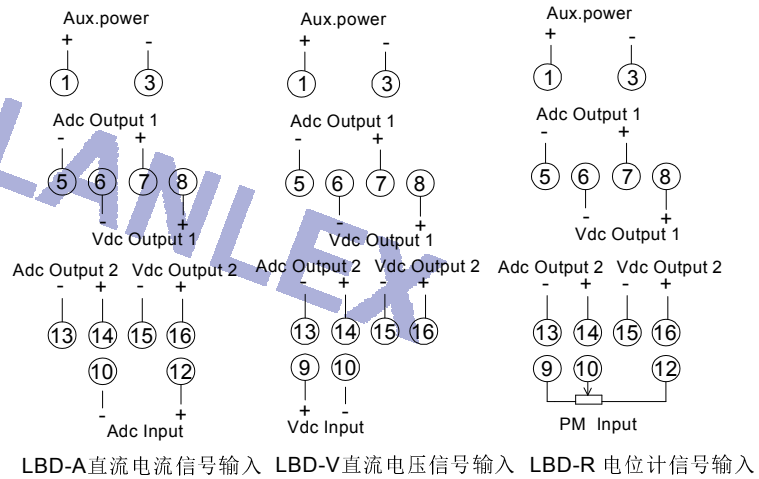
Aux.power
+ -
1 3
Adc Output 1
- +
5 6 7 8
- +
Vdc Output 1
Adc Output 2 Vdc Output 2
- + - +
13 14 15 16
10 12
- +
Adc Input

Aux.power
+ -
1 3
Adc Output 1
- +
5 6 7 8
- +
Vdc Output 1
Adc Output 2 Vdc Output 2
- + - +
13 14 15 16
9 10
+ -
Vdc Input

Aux.power
+ -
1 3
Adc Output 1
- +
5 6 7 8
- +
Vdc Output 1
Adc Output 2 Vdc Output 2
- + - +
13 14 15 16
9 10 12
PM Input

LANLEX

LBD-A直流电流信号输入 LBD-V直流电压信号输入 LBD-R 电位计信号输入